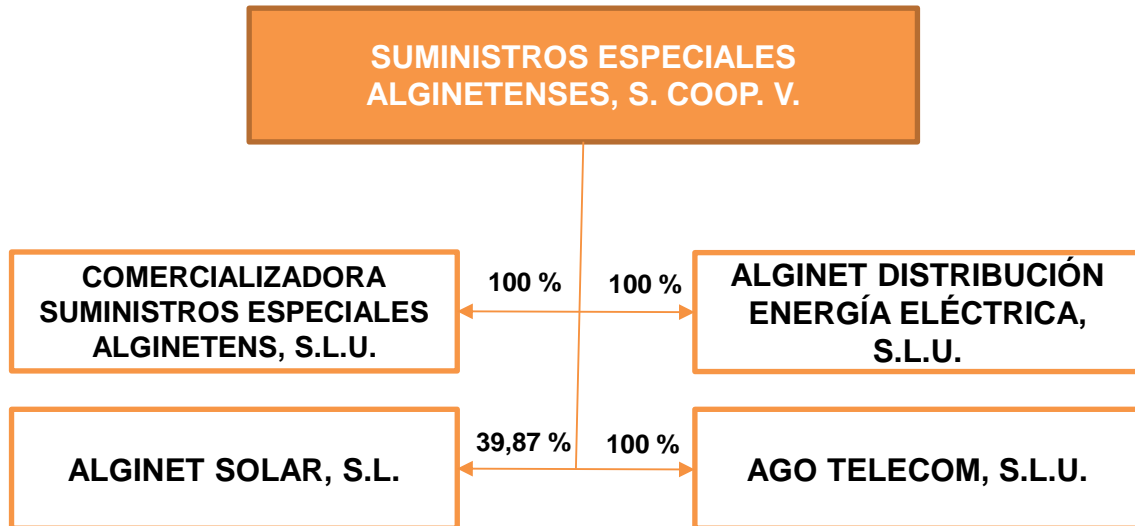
SUMINISTROS ESPECIALES ALGINETENSES, S. COOP. V.

COMERCIALIZADORA SUMINISTROS ESPECIALES ALGINETENS, S.L.U.

100 %

100 %

ALGINET DISTRIBUCIÓN ENERGÍA ELÉCTRICA, S.L.U.

ALGINET SOLAR, S.L.

39,87 %

100 %

AGO TELECOM, S.L.U.